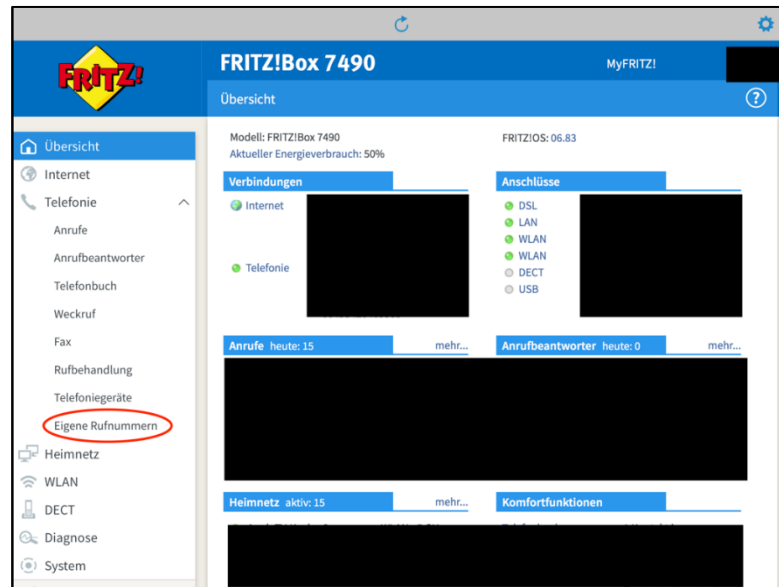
FRITZ!

FRITZ!Box 7490

MyFRITZ!

Übersicht

Übersicht
Internet
Telefonie
Anrufe
Anrufbeantworter
Telefonbuch
Weckruf
Fax
Rufbehandlung
Telefoniegeräte
Eigene Rufnummern
Heimnetz
WLAN
DECT
Diagnose
System

Modell: FRITZ!Box 7490
Aktueller Energieverbrauch: 50%

FRITZ!OS: 06.83

Verbindungen

Internet

Telefonie

Anschlüsse

DSL
LAN
WLAN
WLAN
DECT
USB

Anrufe heute: 15

mehr...

Anrufbeantworter heute: 0

mehr...

Heimnetz aktiv: 15

mehr...

Komfortfunktionen